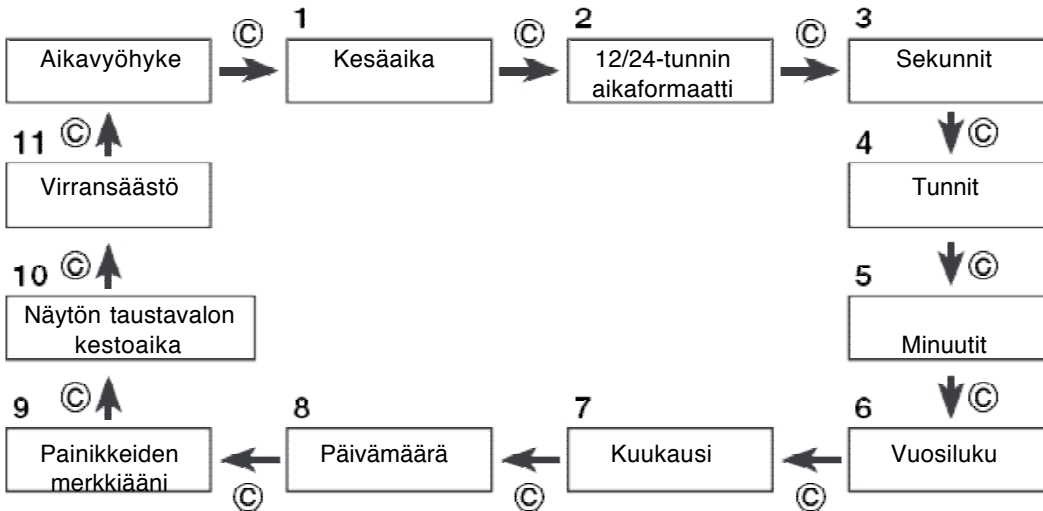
Aikavyöhyke ⓒ 1 Kesäaika ⓒ 2 12/24-tunnin aikaformaatti ⓒ 3 Sekunnit

ⓒ 4 Tunnit

ⓒ 5 Minuutit

ⓒ 6 Vuosiluku

ⓒ 7 Kuukausi

ⓒ 8 Päivämäärä

ⓒ 9 Painikkeiden merkkiääni

ⓒ 10 Näytön taustavalon kestoaika

ⓒ 11 Virransäästö

ⓒ